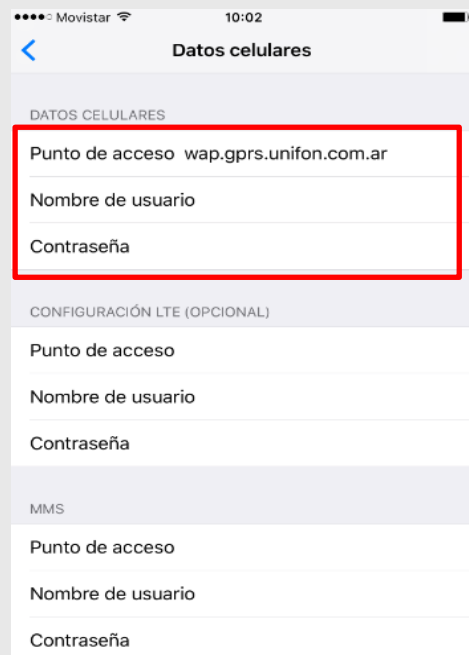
●●●●○ Movistar
10:02

Datos celulares

DATOS CELULARES

Punto de acceso wap.gprs.unifon.com.ar

Nombre de usuario

Contraseña

CONFIGURACIÓN LTE (OPCIONAL)

Punto de acceso

Nombre de usuario

Contraseña

MMS

Punto de acceso

Nombre de usuario

Contraseña